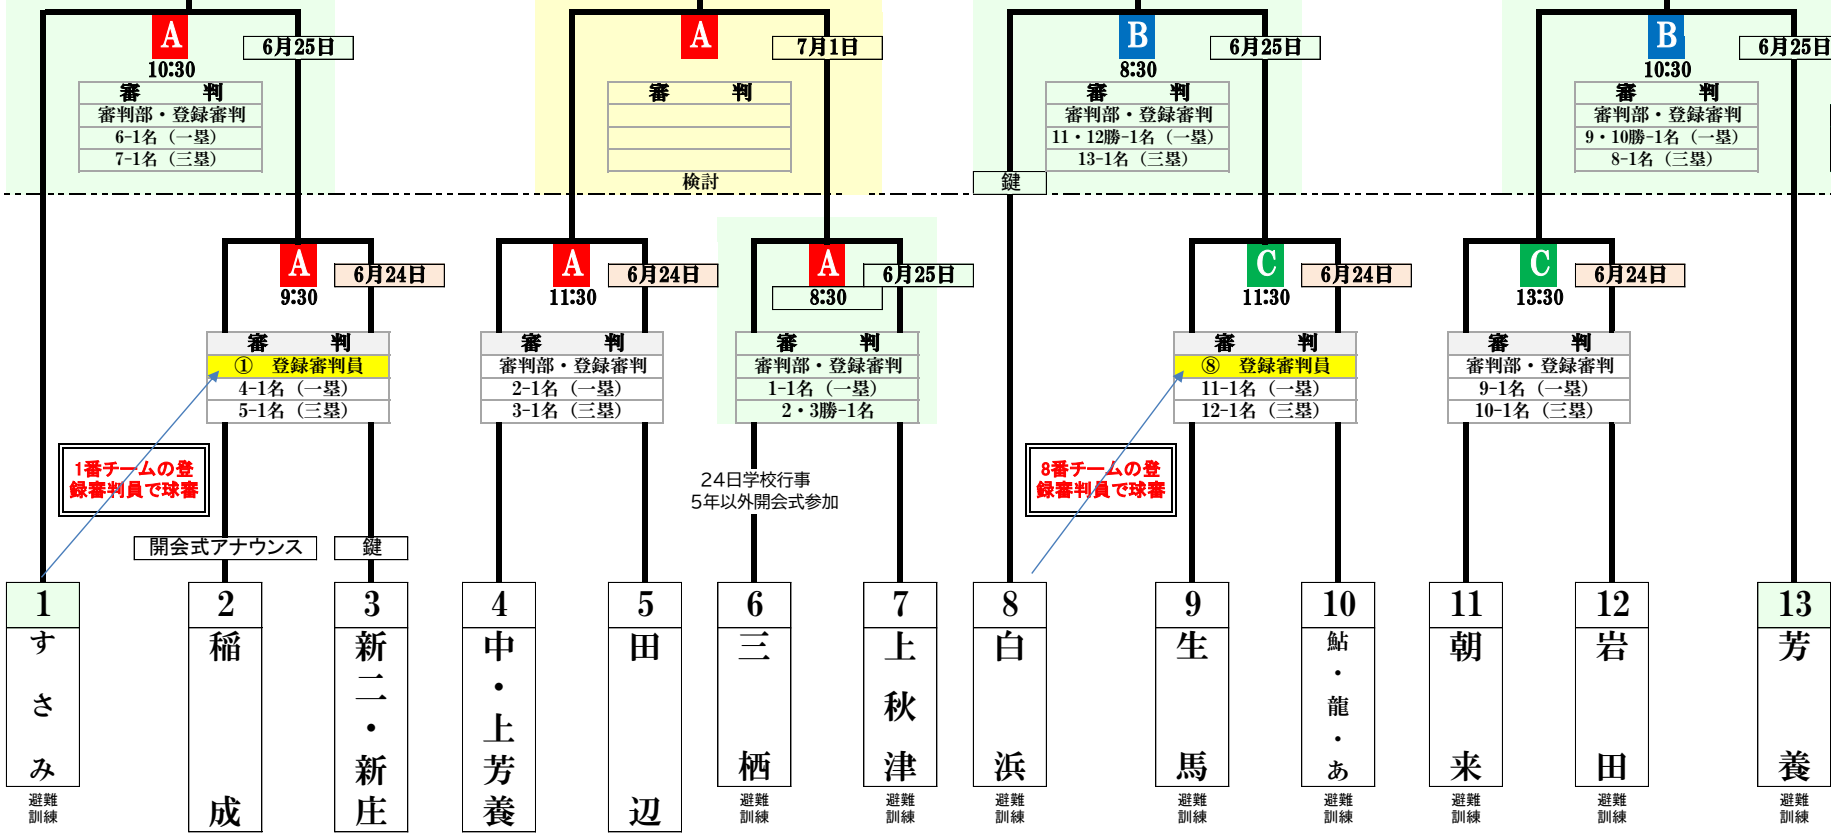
A
10:30
6月25日
| 審　判 |
|---|
| 審判部・登録審判 |
| 6-1名（一塁） |
| 7-1名（三塁） |

A
7月1日
| 審　判 |
|---|
| |
| |
| |

検討

B
8:30
6月25日
| 審　判 |
|---|
| 審判部・登録審判 |
| 11・12勝-1名（一塁） |
| 13-1名（三塁） |

鍵

B
10:30
6月25日
| 審　判 |
|---|
| 審判部・登録審判 |
| 9・10勝-1名（一塁） |
| 8-1名（三塁） |

A
9:30
6月24日
| 審　判 |
|---|
| ①　登録審判員 |
| 4-1名（一塁） |
| 5-1名（三塁） |

A
11:30
6月24日
| 審　判 |
|---|
| 審判部・登録審判 |
| 2-1名（一塁） |
| 3-1名（三塁） |

A
6月25日
8:30
| 審　判 |
|---|
| 審判部・登録審判 |
| 1-1名（一塁） |
| 2・3勝-1名 |

C
11:30
6月24日
| 審　判 |
|---|
| ⑧　登録審判員 |
| 11-1名（一塁） |
| 12-1名（三塁） |

C
13:30
6月24日
| 審　判 |
|---|
| 審判部・登録審判 |
| 9-1名（一塁） |
| 10-1名（三塁） |

1番チームの登録審判員で球審

24日学校行事
5年以外開会式参加

8番チームの登録審判員で球審

開会式アナウンス
鍵

1 すさみ
避難訓練

2 稲成

3 新二・新庄

4 中・上芳養

5 田辺

6 三栖
避難訓練

7 上秋津
避難訓練

8 白浜
避難訓練

9 生馬
避難訓練

10 鮎・龍・あ
避難訓練

11 朝来
避難訓練

12 岩田
避難訓練

13 芳養
避難訓練